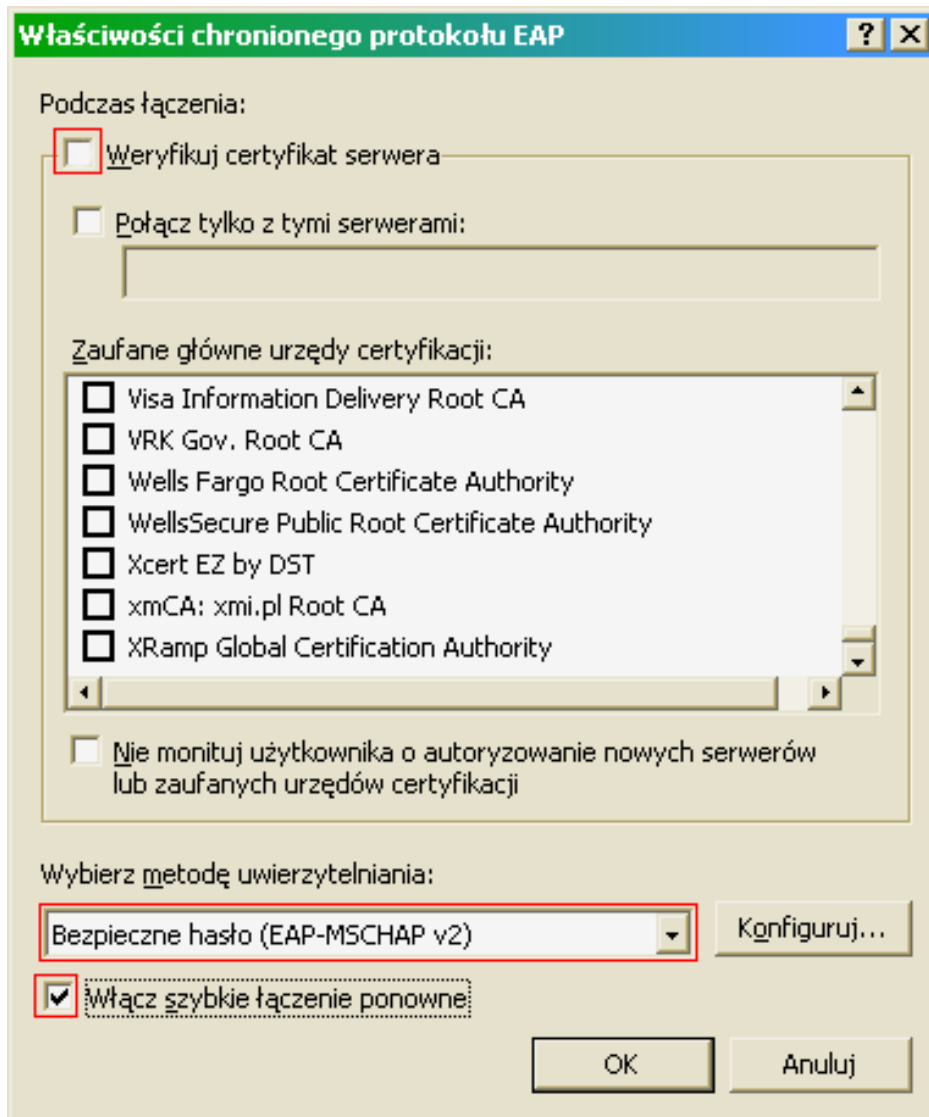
Właściwości chronionego protokołu EAP

?

Podczas łączenia:

Weryfikuj certyfikat serwera

Połącz tylko z tymi serwerami:

Zaufane główne urzędy certyfikacji:

Visa Information Delivery Root CA
VRK Gov. Root CA
Wells Fargo Root Certificate Authority
WellsSecure Public Root Certificate Authority
Xcert EZ by DST
xmCA: xmi.pl Root CA
XRamp Global Certification Authority

Nie monituj użytkownika o autoryzowanie nowych serwerów lub zaufanych urzędów certyfikacji

Wybierz metodę uwierzytelniania:

Bezpieczne hasło (EAP-MSCHAP v2)

Konfiguruj...

Włącz szybkie łączenie ponowne

OK

Anuluj